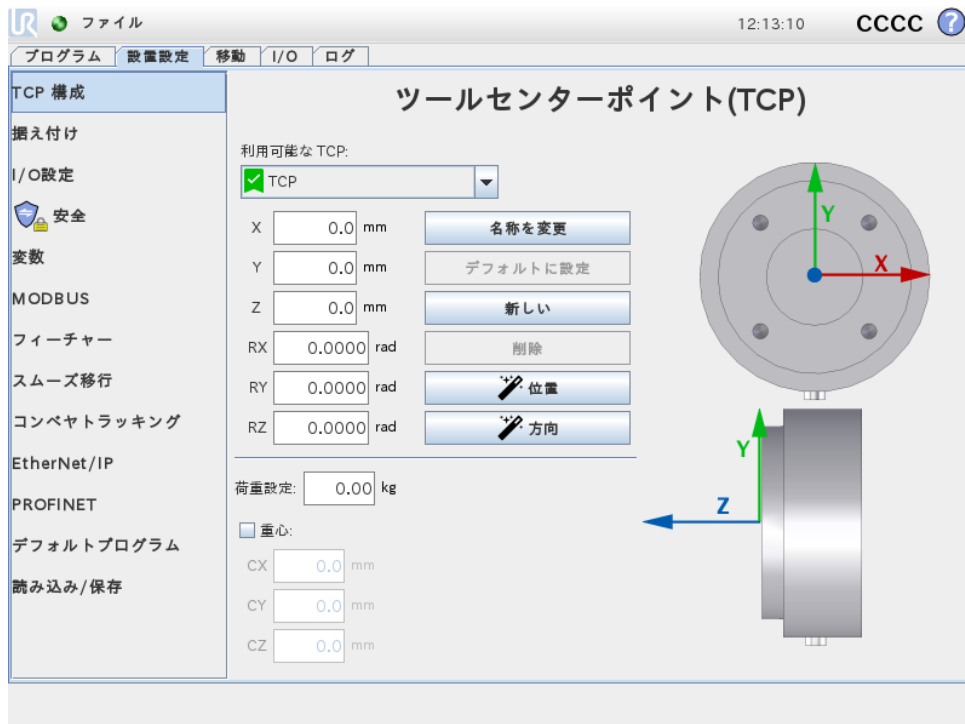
ファイル

12:13:10 CCCC ?

プログラム | 設置設定 | 移動 | I/O | ログ

TCP 構成
据え付け
I/O設定
安全
変数
MODBUS
フィーチャー
スムーズ移行
コンベヤトラッキング
EtherNet/IP
PROFINET
デフォルトプログラム
読み込み/保存

ツールセンターポイント(TCP)

利用可能な TCP:
TCP

X 0.0 mm
Y 0.0 mm
Z 0.0 mm
RX 0.0000 rad
RY 0.0000 rad
RZ 0.0000 rad

名称を変更
デフォルトに設定
新しい
削除
位置
方向

荷重設定: 0.00 kg

重心:
CX 0.0 mm
CY 0.0 mm
CZ 0.0 mm

Y
X
Y
Z